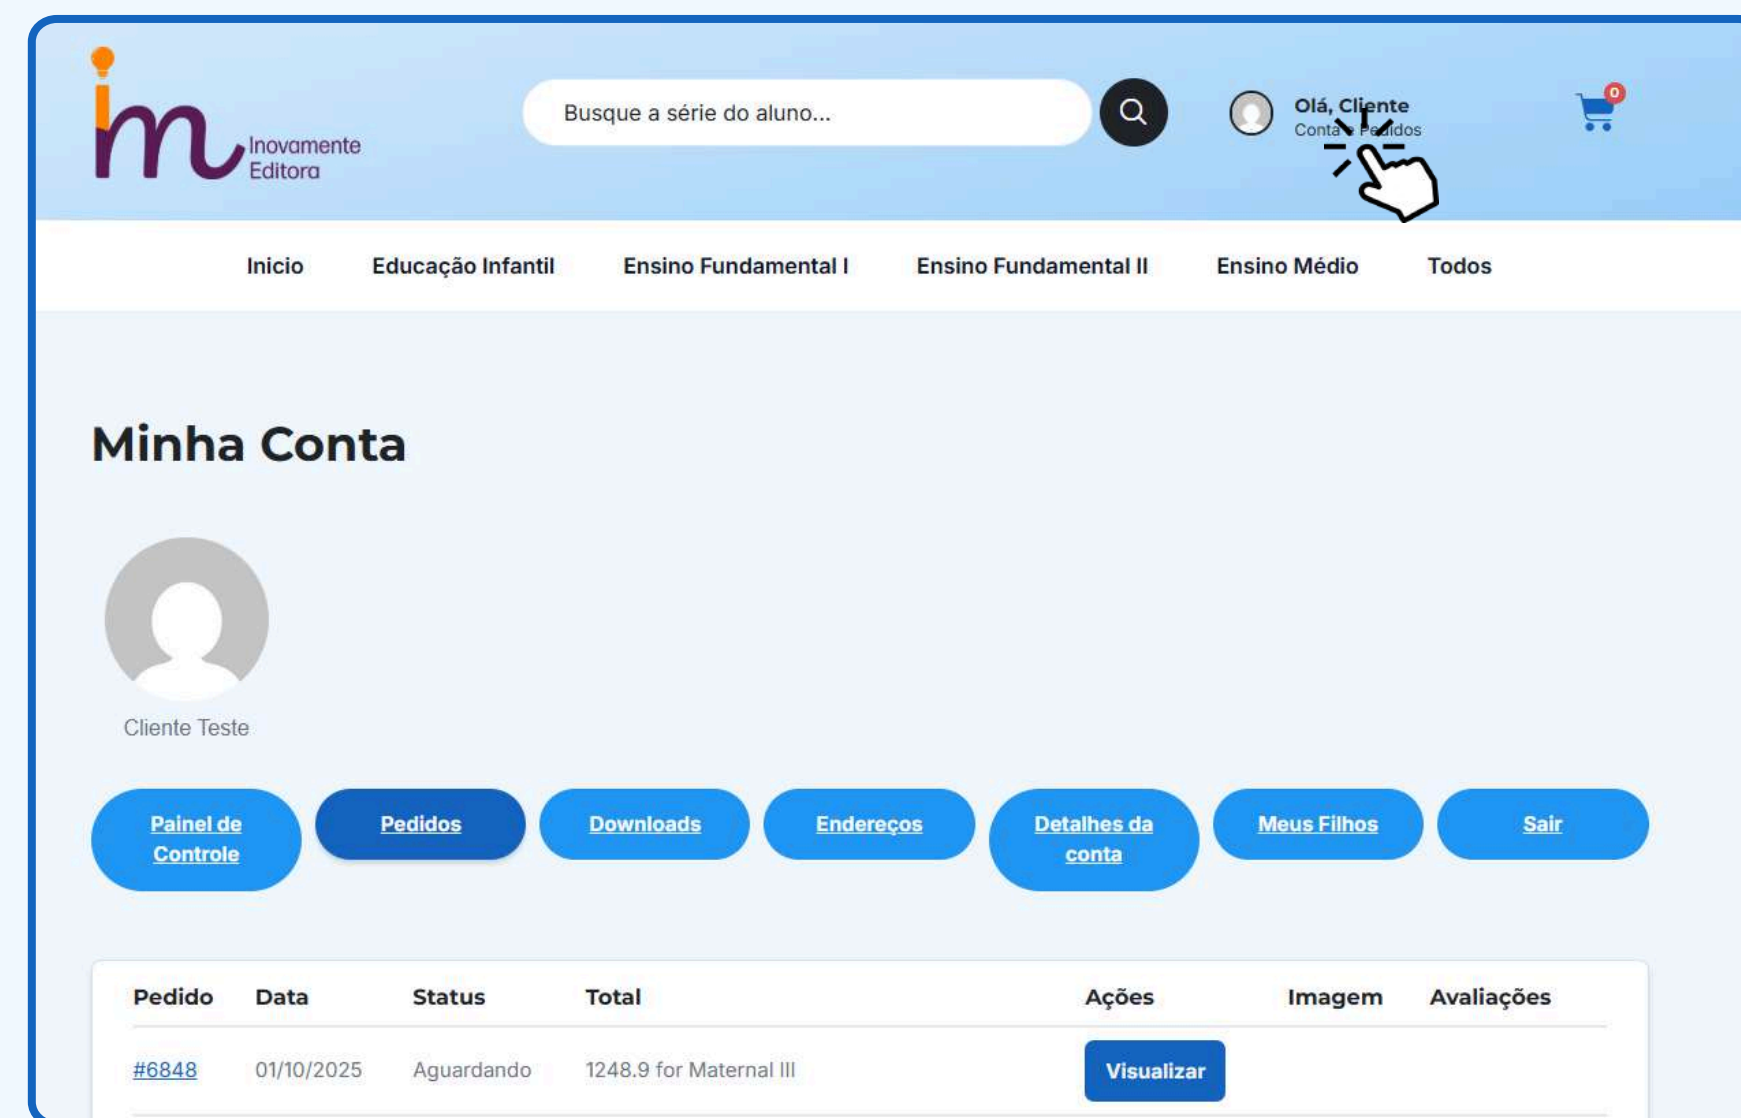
Inovamente Editora

Busque a série do aluno...

Olá, Cliente
Conta e Pedidos

0

Inicio Educação Infantil Ensino Fundamental I Ensino Fundamental II Ensino Médio Todos

Minha Conta

Cliente Teste

Painel de Controle
Pedidos
Downloads
Endereços
Detalhes da conta
Meus Filhos
Sair

| Pedido | Data | Status | Total | Ações | Imagem | Avaliações |
|---|---|---|---|---|---|---|
| #6848 | 01/10/2025 | Aguardando | 1248.9 for Maternal III | Visualizar | | |